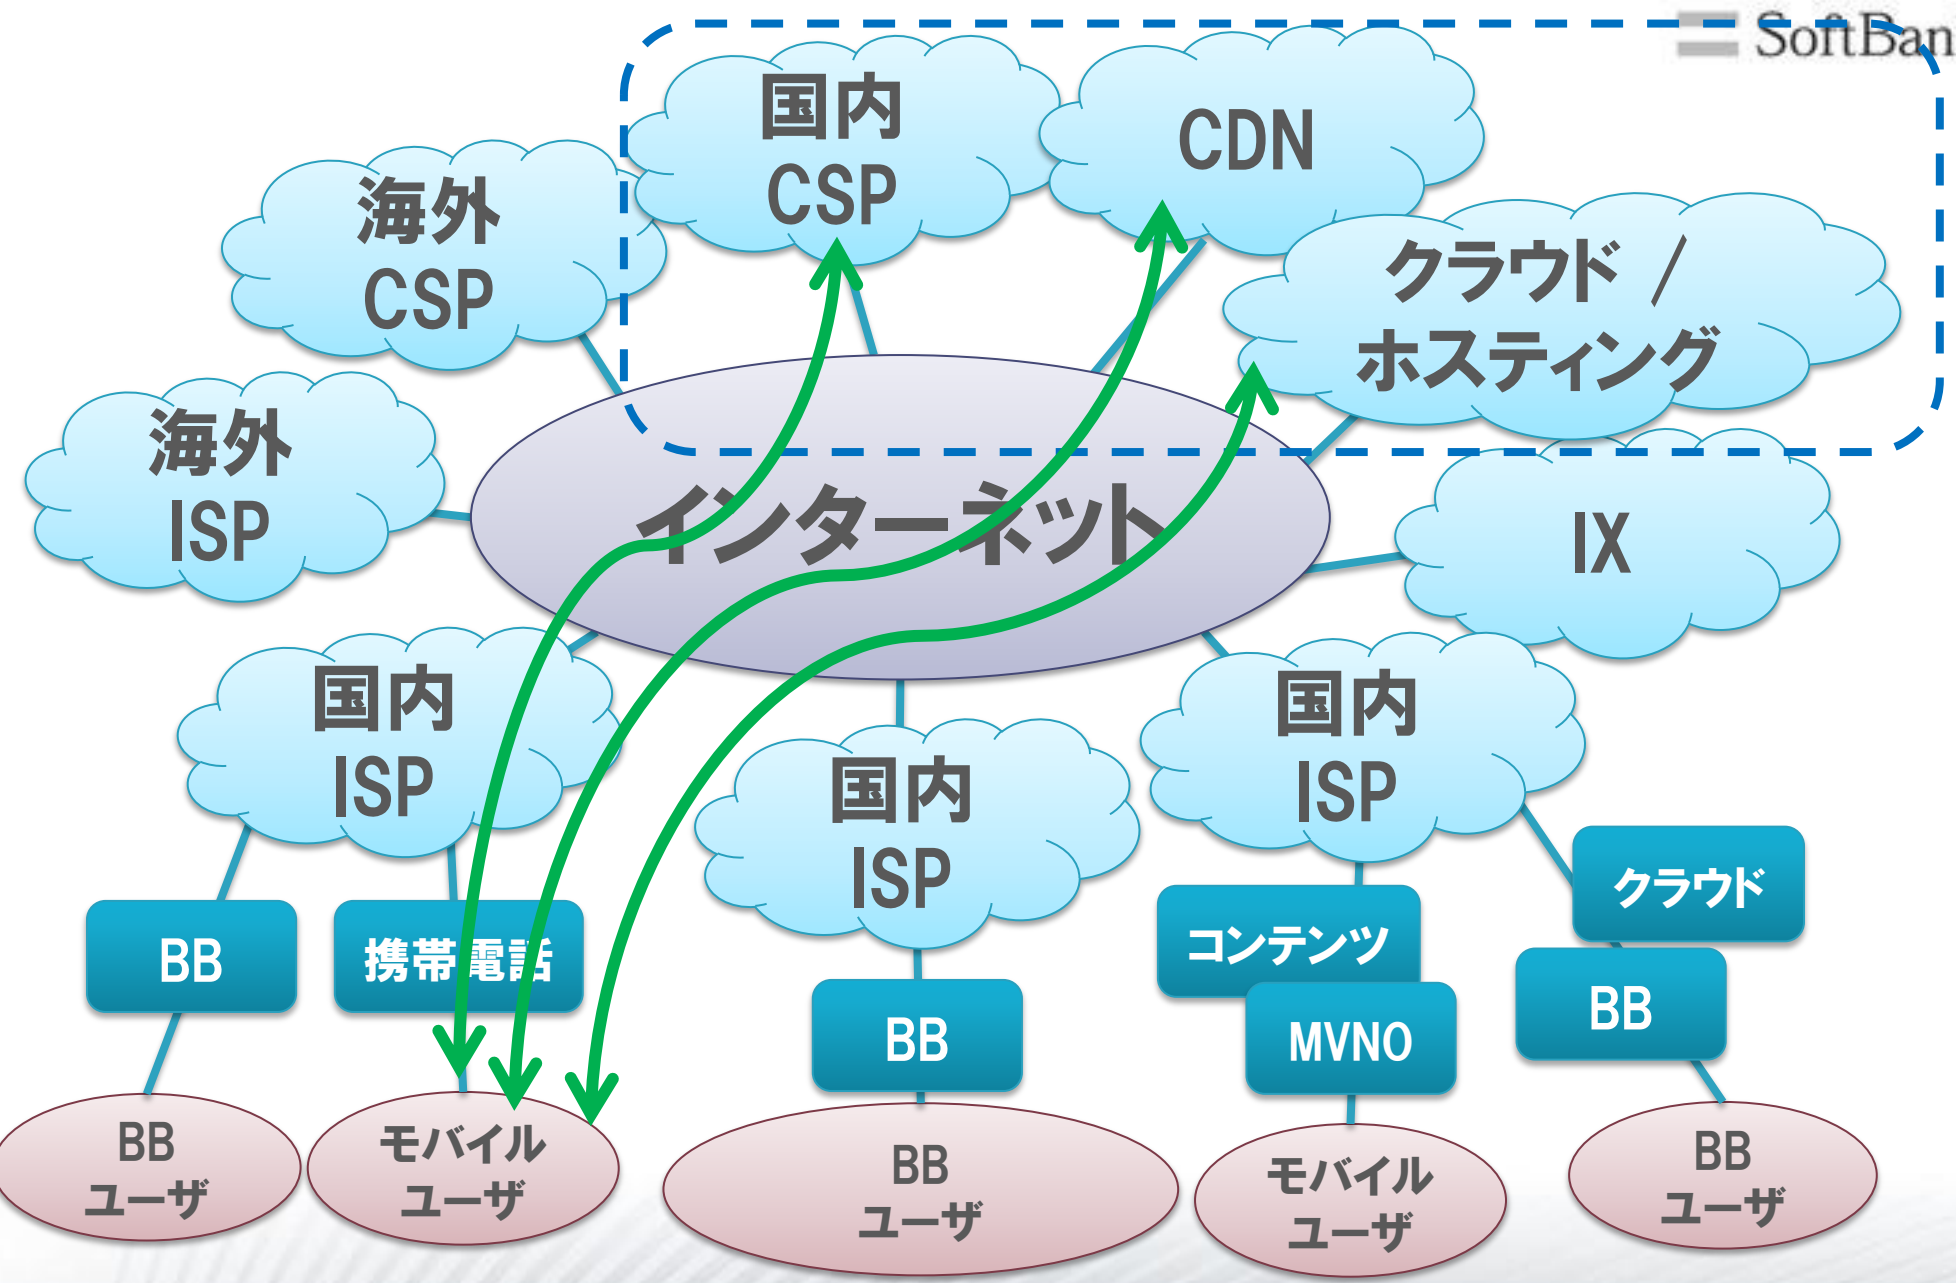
SoftBan

国内
CSP

CDN

海外
CSP

クラウド／
ホスティング

海外
ISP

インターネット

IX

国内
ISP

国内
ISP

国内
ISP

BB

携帯電話

BB

コンテンツ

MVNO

クラウド

BB

BB
ユーザ

モバイル
ユーザ

BB
ユーザ

モバイル
ユーザ

BB
ユーザ